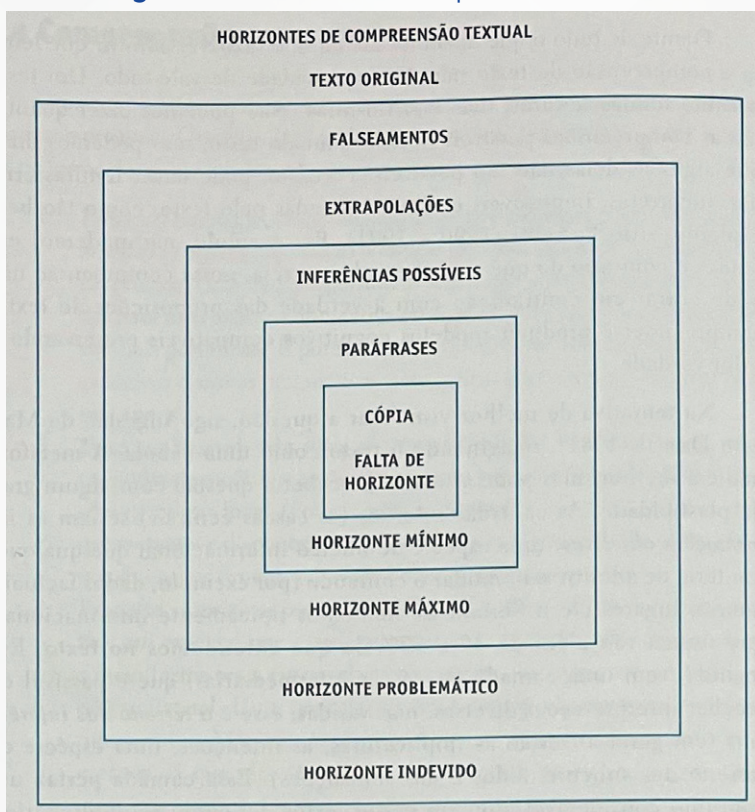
HORIZONTES DE COMPREENSÃO TEXTUAL

TEXTO ORIGINAL

FALSEAMENTOS

EXTRAPOLAÇÕES

INFERÊNCIAS POSSÍVEIS

PARÁFRASES

CÓPIA

FALTA DE HORIZONTE

HORIZONTE MÍNIMO

HORIZONTE MÁXIMO

HORIZONTE PROBLEMÁTICO

HORIZONTE INDEVIDO